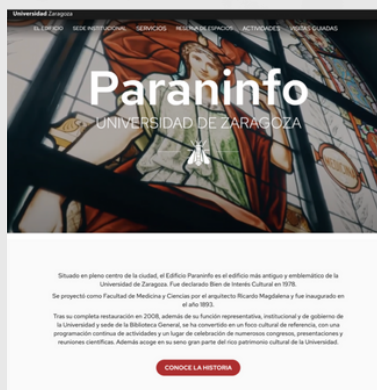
Universidad Zaragoza

EL EDIFICIO SEDE INSTITUCIONAL SERVICIOS RESERVA DE ESPACIOS ACTIVIDADES VISITAS GUIADAS

Paraninfo
UNIVERSIDAD DE ZARAGOZA

Situado en pleno centro de la ciudad, el Edificio Paraninfo es el edificio más antiguo y emblemático de la Universidad de Zaragoza. Fue declarado Bien de Interés Cultural en 1978.

Se proyectó como Facultad de Medicina y Ciencias por el arquitecto Ricardo Magdalena y fue inaugurado en el año 1893.

Tras su completa restauración en 2008, además de su función representativa, institucional y de gobierno de la Universidad y sede de la Biblioteca General, se ha convertido en un foco cultural de referencia, con una programación continua de actividades y un lugar de celebración de numerosos congresos, presentaciones y reuniones científicas. Además acoge en su seno gran parte del rico patrimonio cultural de la Universidad.

CONOCE LA HISTORIA